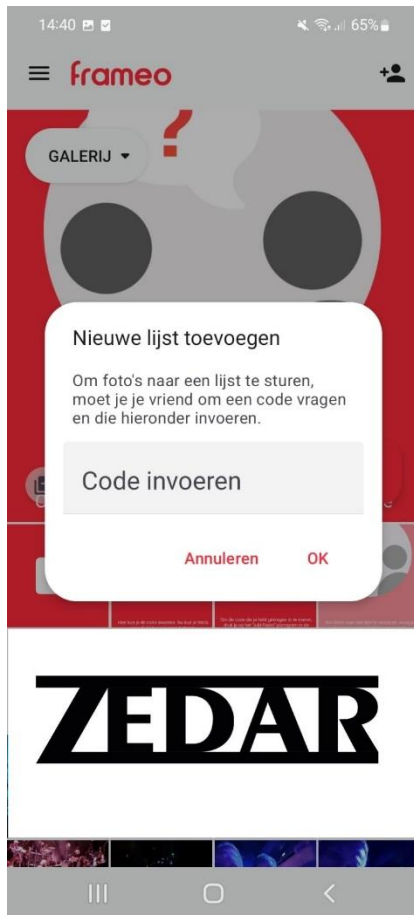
14:40

65%

frameo

GALERIJ ▾

?

Nieuwe lijst toevoegen

Om foto's naar een lijst te sturen, moet je je vriend om een code vragen en die hieronder invoeren.

Code invoeren

Annuleren

OK

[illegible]

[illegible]

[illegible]

ZEDAR